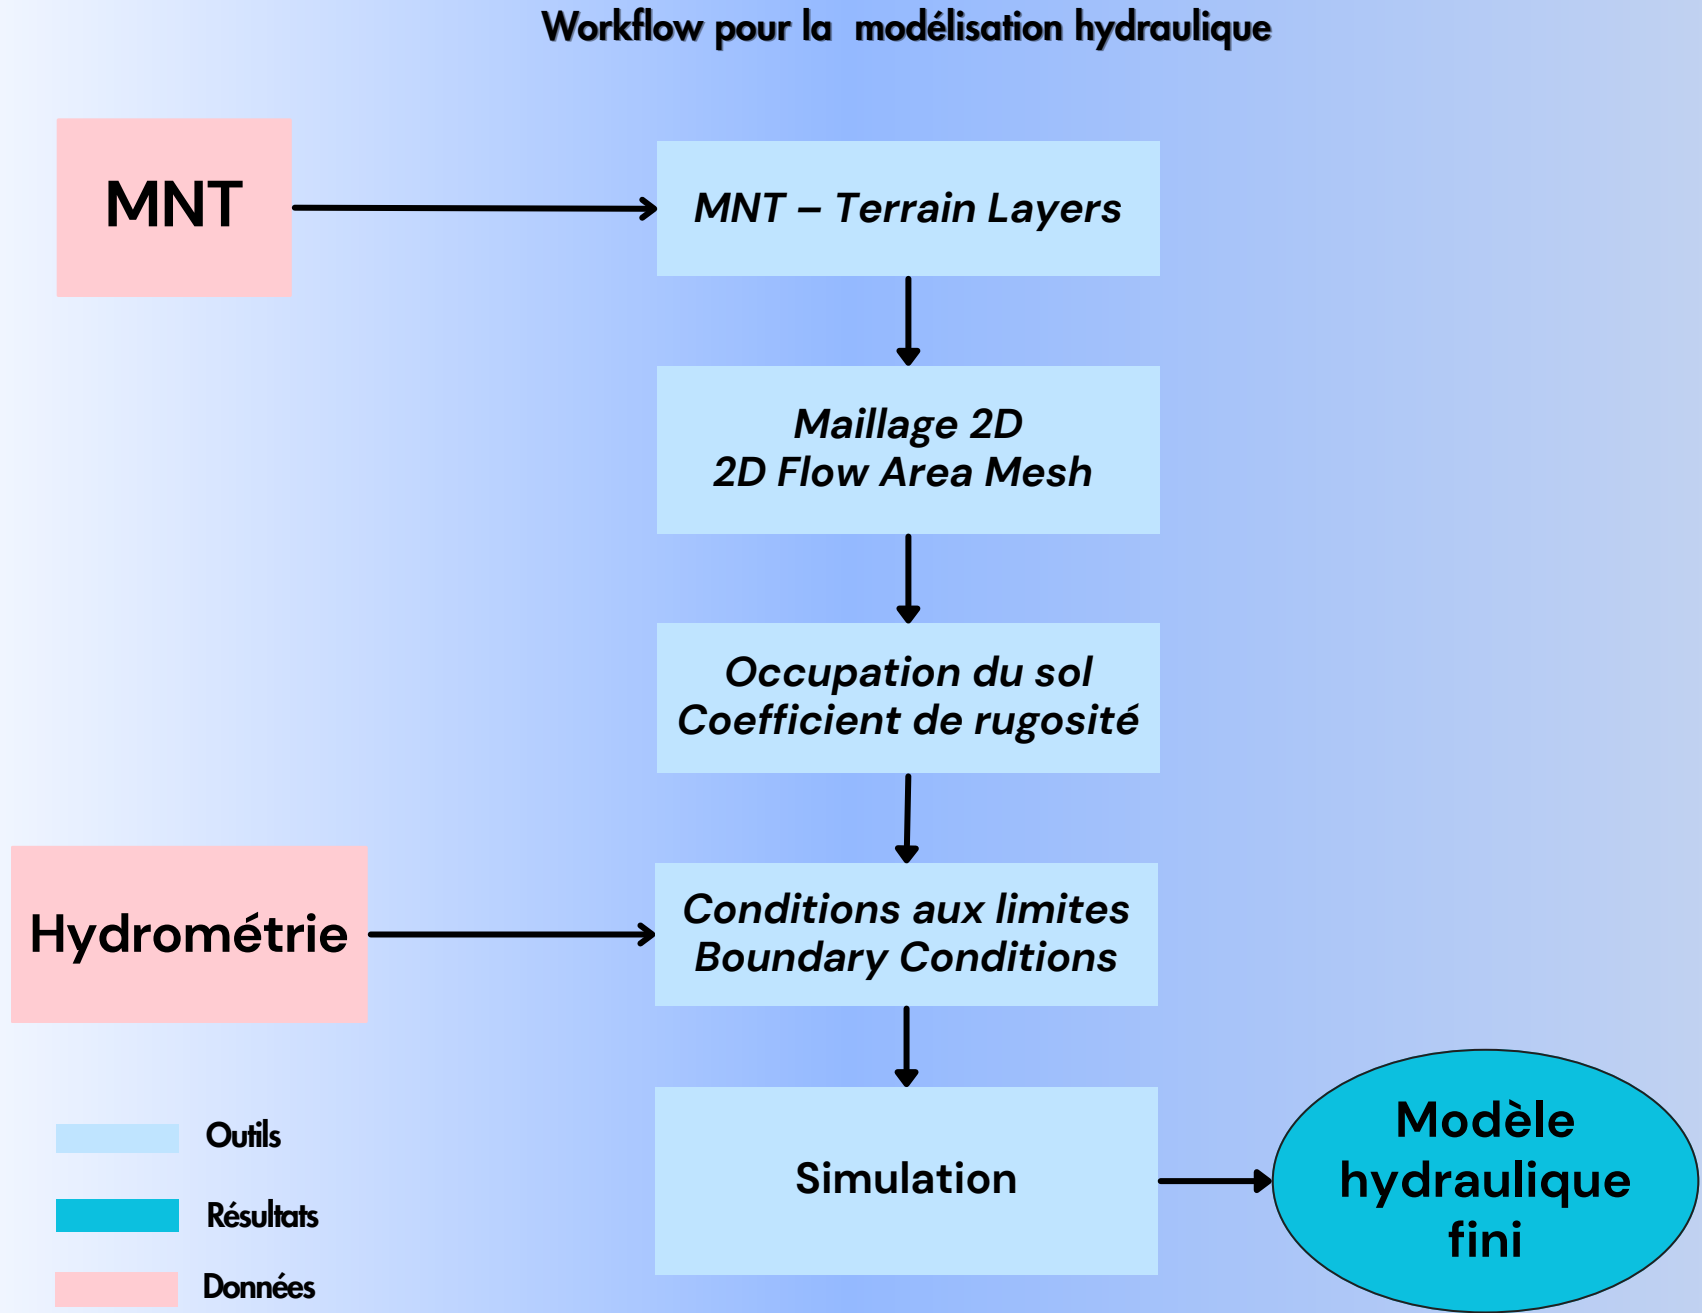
Workflow pour la modélisation hydraulique

MNT

MNT – Terrain Layers

Maillage 2D
2D Flow Area Mesh

Occupation du sol
Coefficient de rugosité

Hydrométrie

Conditions aux limites
Boundary Conditions

Simulation

Modèle hydraulique fini

Outils

Résultats

Données